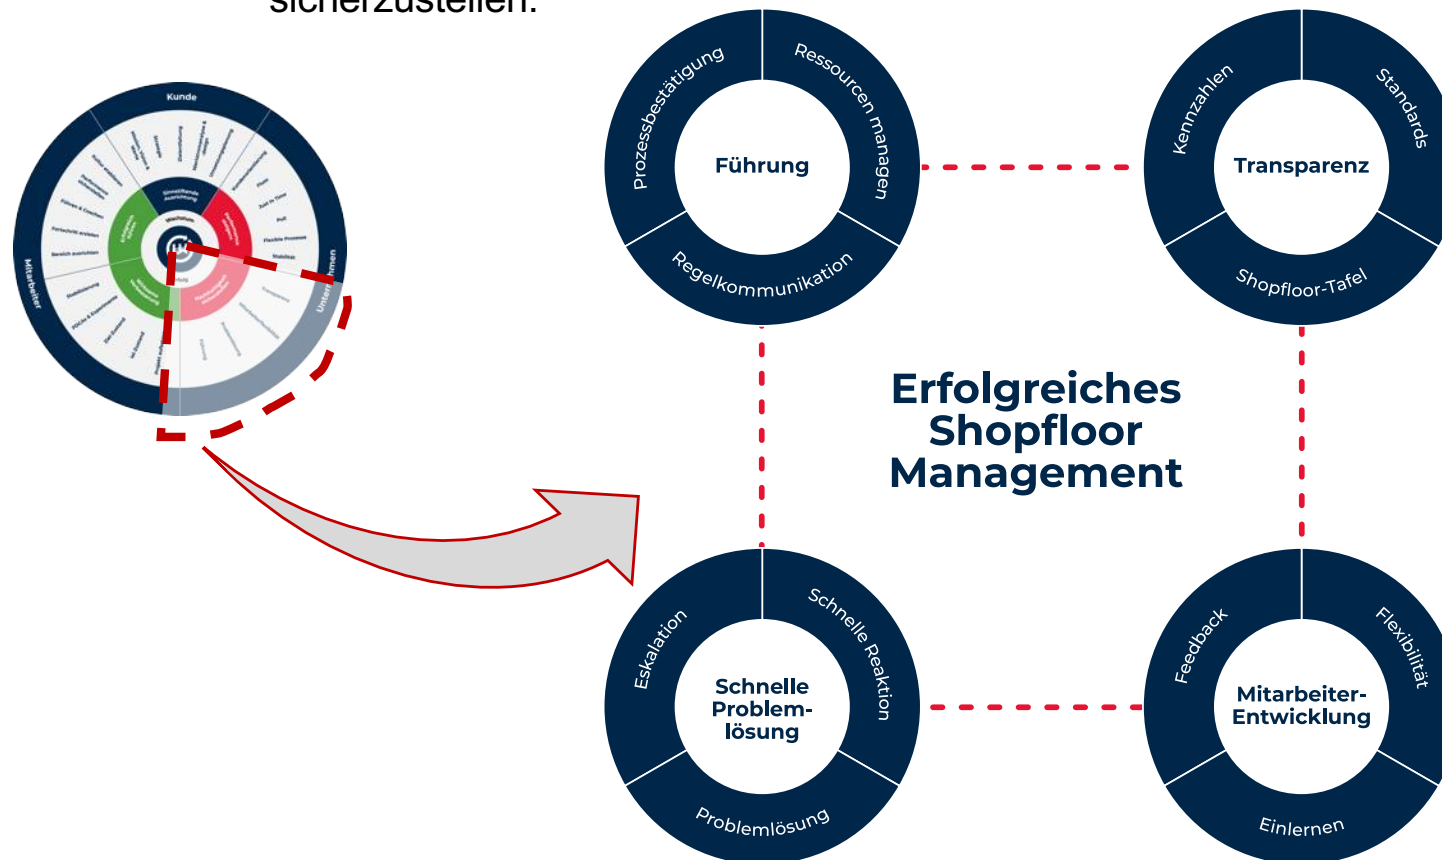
sicherzustellen.

Kunde
Mitarbeiter
Unternehmen
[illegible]

Prozessbestätigung
Ressourcen managen
Führung
Regelkommunikation

Kennzahlen
Standards
Transparenz
Shopfloor-Tafel

Erfolgreiches Shopfloor Management

Eskalation
Schnelle Reaktion
Schnelle Problem-lösung
Problemlösung

Feedback
Flexibilität
Mitarbeiter-Entwicklung
Einlernen